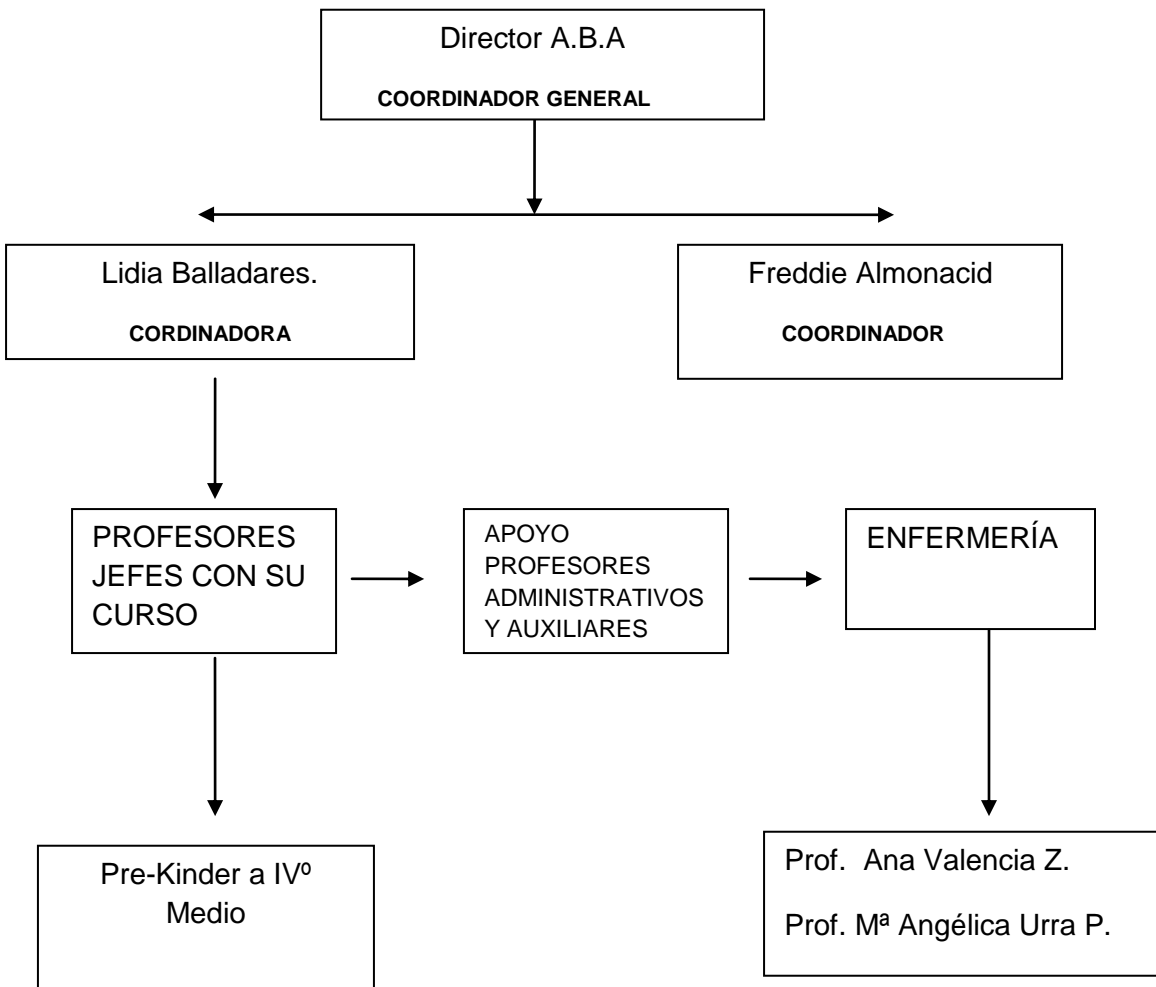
Director A.B.A

COORDINADOR GENERAL

Lidia Balladares.

CORDINADORA

Freddie Almonacid

COORDINADOR

PROFESORES JEFES CON SU CURSO

APOYO PROFESORES ADMINISTRATIVOS Y AUXILIARES

ENFERMERÍA

Pre-Kinder a IVº Medio

Prof. Ana Valencia Z.

Prof. Mª Angélica Urra P.